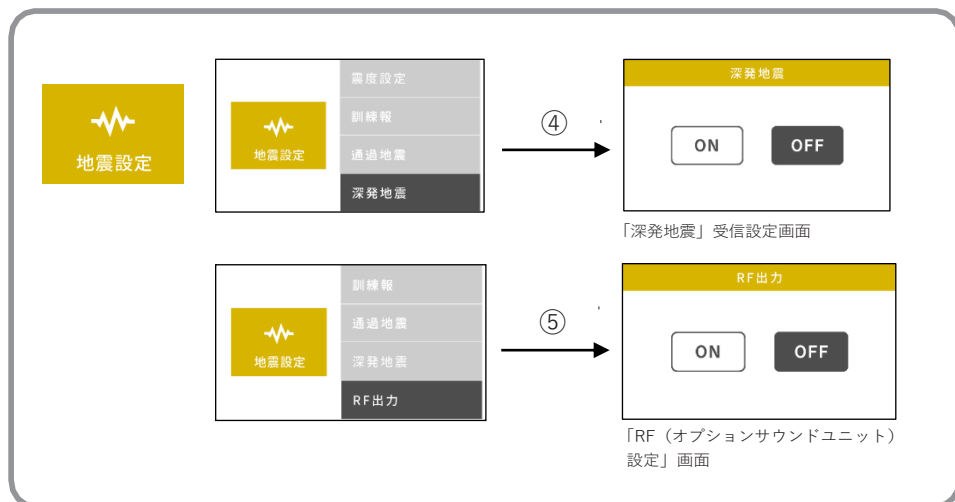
地震設定

地震設定

震度設定
訓練報
通過地震
深発地震

④

深発地震
ON
OFF

「深発地震」受信設定画面

地震設定

訓練報
通過地震
深発地震
RF出力

⑤

RF出力
ON
OFF

「RF（オプションサウンドユニット）設定」画面